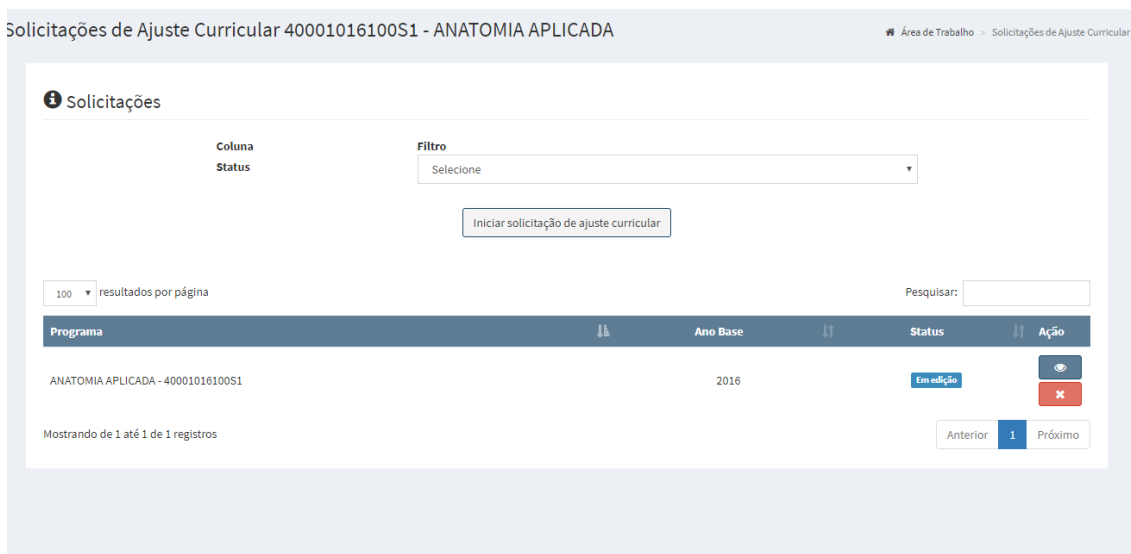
Solicitações de Ajuste Curricular 40001016100S1 - ANATOMIA APLICADA

Área de Trabalho > Solicitações de Ajuste Curricular

Solicitações

Coluna
Status

Filtro
Selecione

Iniciar solicitação de ajuste curricular

100 resultados por página

Pesquisar:

| Programa | Ano Base | Status | Ação |
|---|---|---|---|
| ANATOMIA APLICADA - 40001016100S1 | 2016 | Em edição | |

Mostrando de 1 até 1 de 1 registros

Anterior 1 Próximo